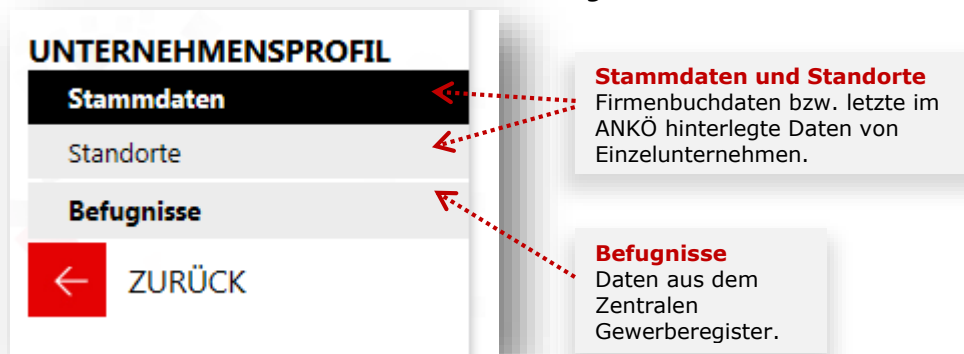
UNTERNEHMENSPROFIL

Stammdaten

Standorte

Befugnisse

← ZURÜCK

Stammdaten und Standorte
Firmenbuchdaten bzw. letzte im ANKÖ hinterlegte Daten von Einzelunternehmen.

Befugnisse
Daten aus dem Zentralen Gewerberegister.